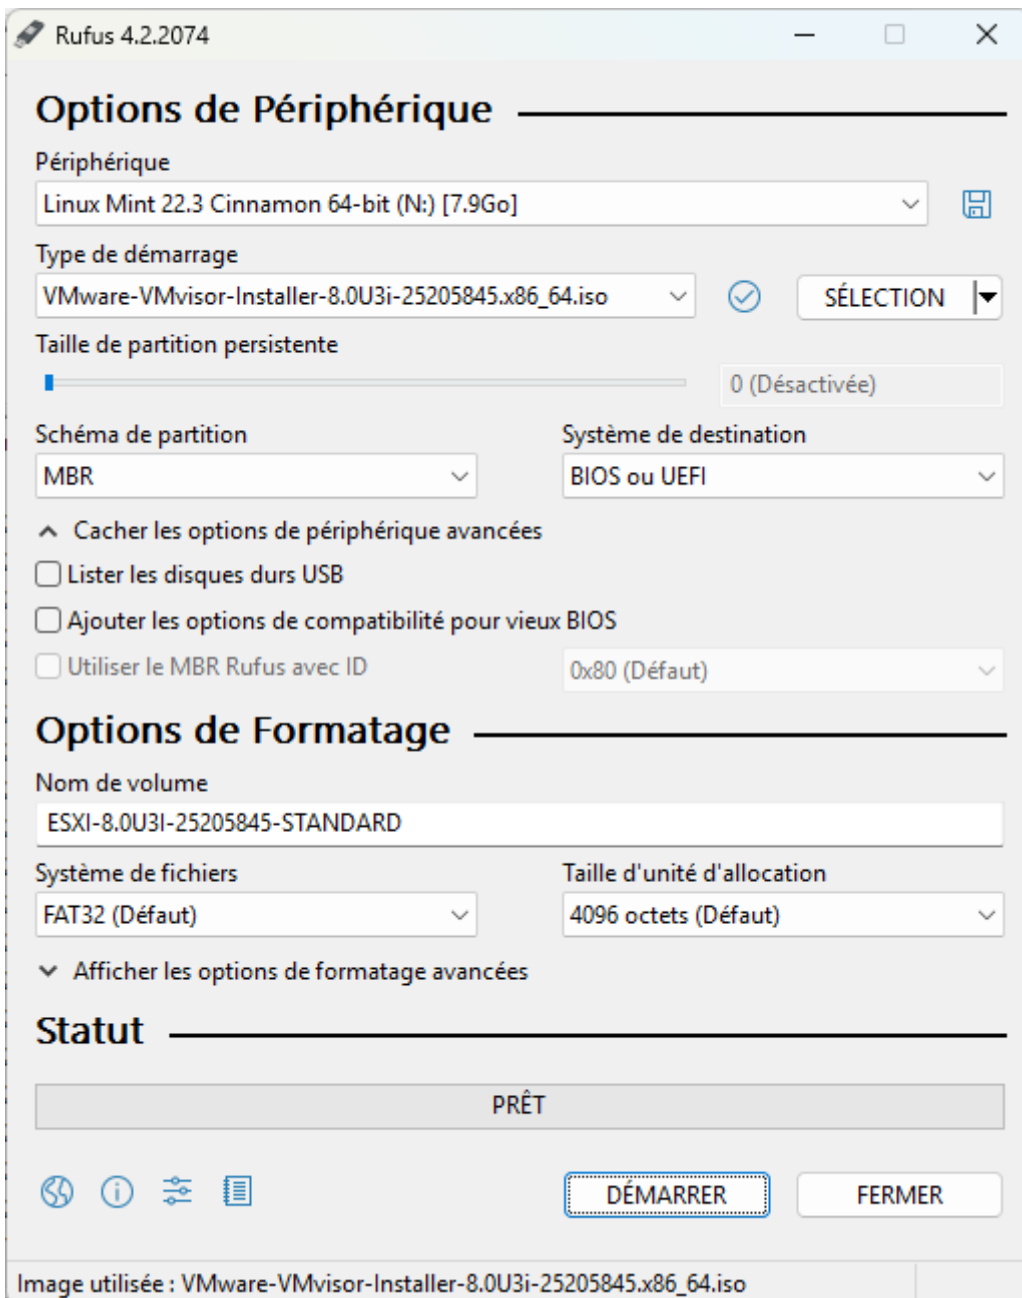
Rufus 4.2.2074

Options de Périphérique

Périphérique
Linux Mint 22.3 Cinnamon 64-bit (N:) [7.9Go]

Type de démarrage
VMware-VMvisor-Installer-8.0U3i-25205845.x86_64.iso
SÉLECTION

Taille de partition persistente
0 (Désactivée)

Schéma de partition
MBR

Système de destination
BIOS ou UEFI

Cacher les options de périphérique avancées
Lister les disques durs USB
Ajouter les options de compatibilité pour vieux BIOS
Utiliser le MBR Rufus avec ID
0x80 (Défaut)

Options de Formatage

Nom de volume
ESXI-8.0U3I-25205845-STANDARD

Système de fichiers
FAT32 (Défaut)

Taille d'unité d'allocation
4096 octets (Défaut)

Afficher les options de formatage avancées

Statut

PRÊT

DÉMARRER
FERMER

Image utilisée : VMware-VMvisor-Installer-8.0U3i-25205845.x86_64.iso